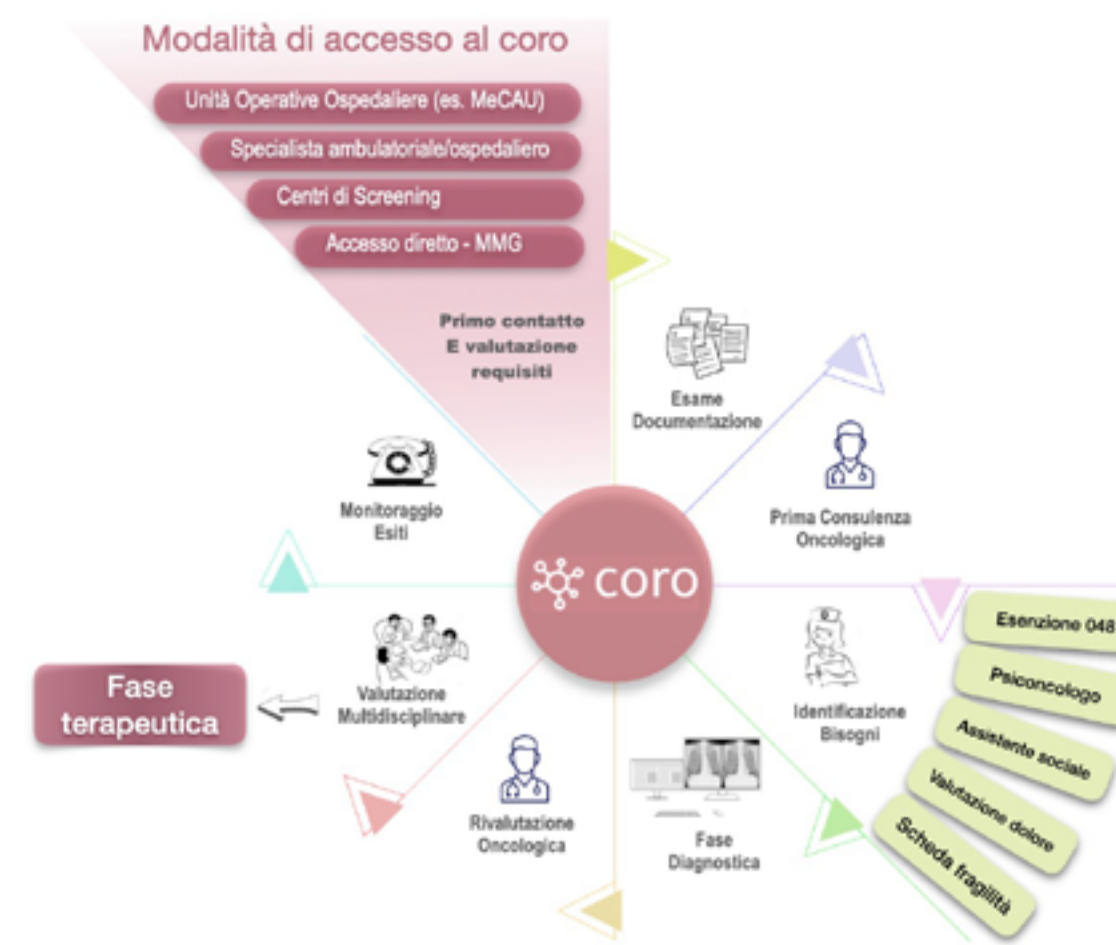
Modalità di accesso al coro

Unità Operative Ospedaliere (es. MeCAU)

Specialista ambulatoriale/ospedaliero

Centri di Screening

Accesso diretto - MMG

Primo contatto E valutazione requisiti

Esame Documentazione

Prima Consulenza Oncologica

Monitoraggio Esiti

coro

Esenzione 048

Psiconcologo

Assistente sociale

Valutazione dolore

Scheda fragilità

Identificazione Bisogni

Fase terapeutica

Valutazione Multidisciplinare

Rivalutazione Oncologica

Fase Diagnostica